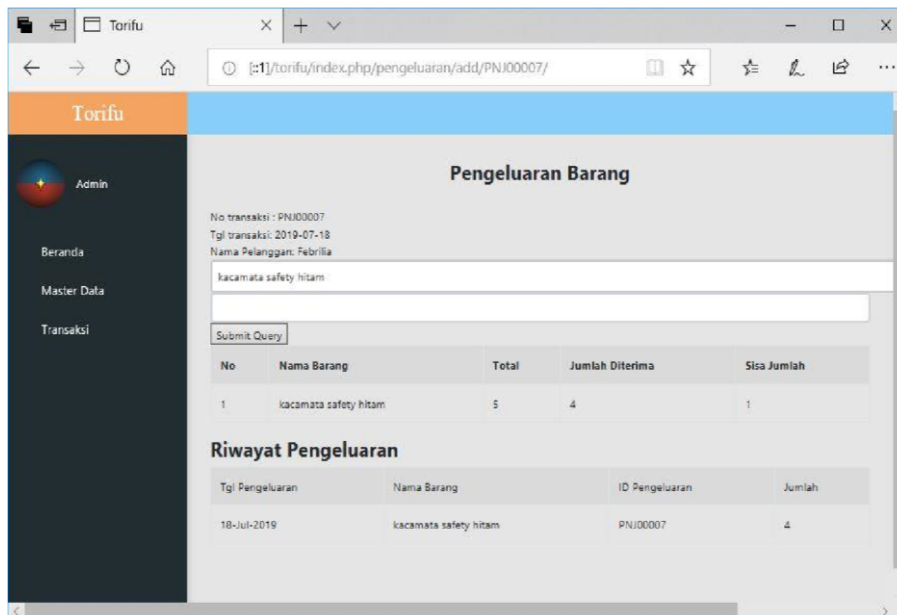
Torifu

[::1]/torifu/index.php/pengeluaran/add/PNJ00007/

Torifu

Admin

Beranda

Master Data

Transaksi

Pengeluaran Barang

No transaksi : PNJ00007
Tgl transaksi: 2019-07-18
Nama Pelanggan: Febrilia

kacamata safety hitam

Submit Query

| No | Nama Barang | Total | Jumlah Diterima | Sisa Jumlah |
|---|---|---|---|---|
| 1 | kacamata safety hitam | 5 | 4 | 1 |

Riwayat Pengeluaran

| Tgl Pengeluaran | Nama Barang | ID Pengeluaran | Jumlah |
|---|---|---|---|
| 18-Jul-2019 | kacamata safety hitam | PNJ00007 | 4 |